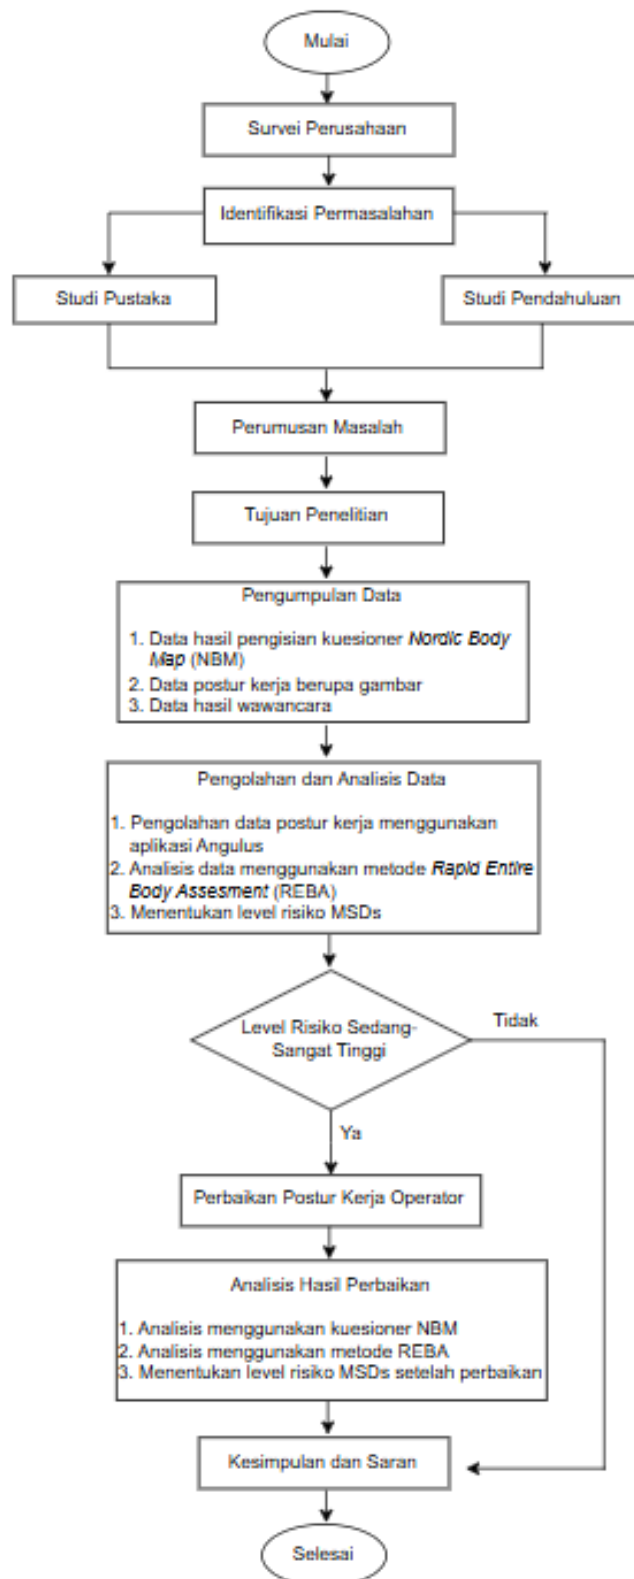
Mulai

Survei Perusahaan

Identifikasi Permasalahan

Studi Pustaka

Studi Pendahuluan

Perumusan Masalah

Tujuan Penelitian

Pengumpulan Data

1. Data hasil pengisian kuesioner *Nordic Body Map* (NBM)
2. Data postur kerja berupa gambar
3. Data hasil wawancara

Pengolahan dan Analisis Data

1. Pengolahan data postur kerja menggunakan aplikasi Angulus
2. Analisis data menggunakan metode *Rapid Entire Body Assesment* (REBA)
3. Menentukan level risiko MSDs

Level Risiko Sedang-Sangat Tinggi

Tidak

Ya

Perbaikan Postur Kerja Operator

Analisis Hasil Perbaikan

1. Analisis menggunakan kuesioner NBM
2. Analisis menggunakan metode REBA
3. Menentukan level risiko MSDs setelah perbaikan

Kesimpulan dan Saran

Selesai